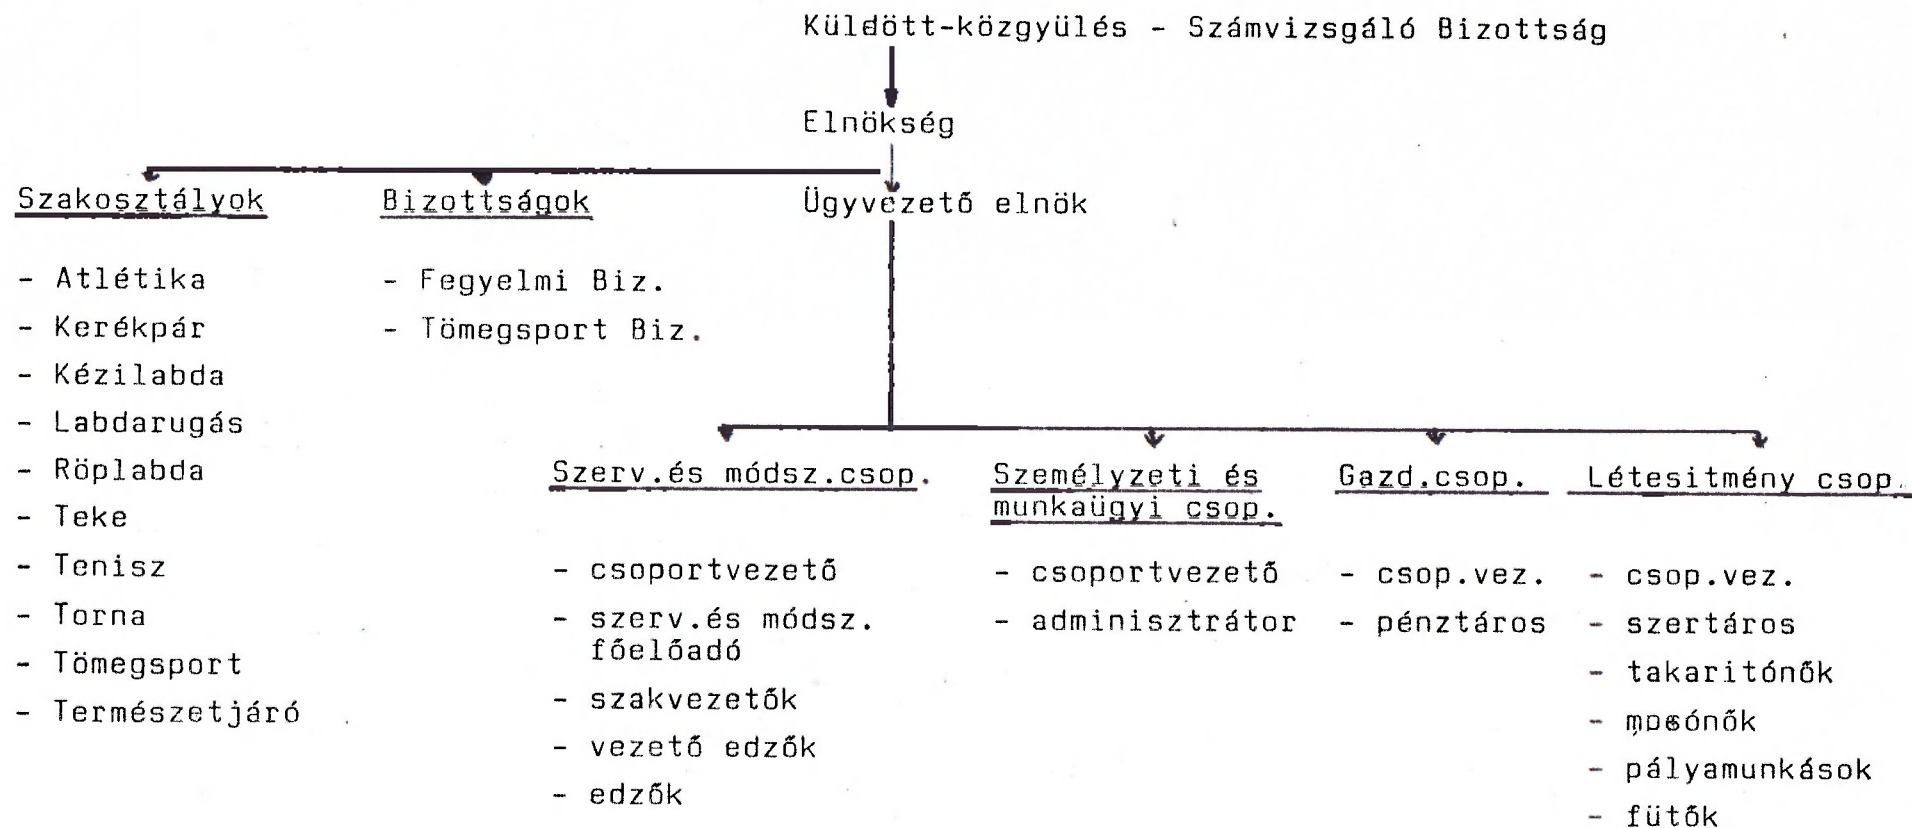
Küldött-közgyülés - Számvizsgáló Bizottság

Elnökség

Szakosztályok

- Atlétika
- Kerékpár
- Kézilabda
- Labdarugás
- Röplabda
- Teke
- Tenisz
- Torna
- Tömegsport
- Természetjáró

Bizottságok

- Fegyelmi Biz.
- Tömegsport Biz.

Ügyvezető elnök

Szerv.és módsz.csop.

- csoportvezető
- szerv.és módsz. főelőadó
- szakvezetők
- vezető edzők
- edzők

Személyzeti és munkaügyi csop.

- csoportvezető
- adminisztrátor

Gazd.csop.

- csop.vez.
- pénztáros

Létesitmény csop.

- csop.vez.
- szertáros
- takaritónők
- mosónők
- pályamunkások
- fütők